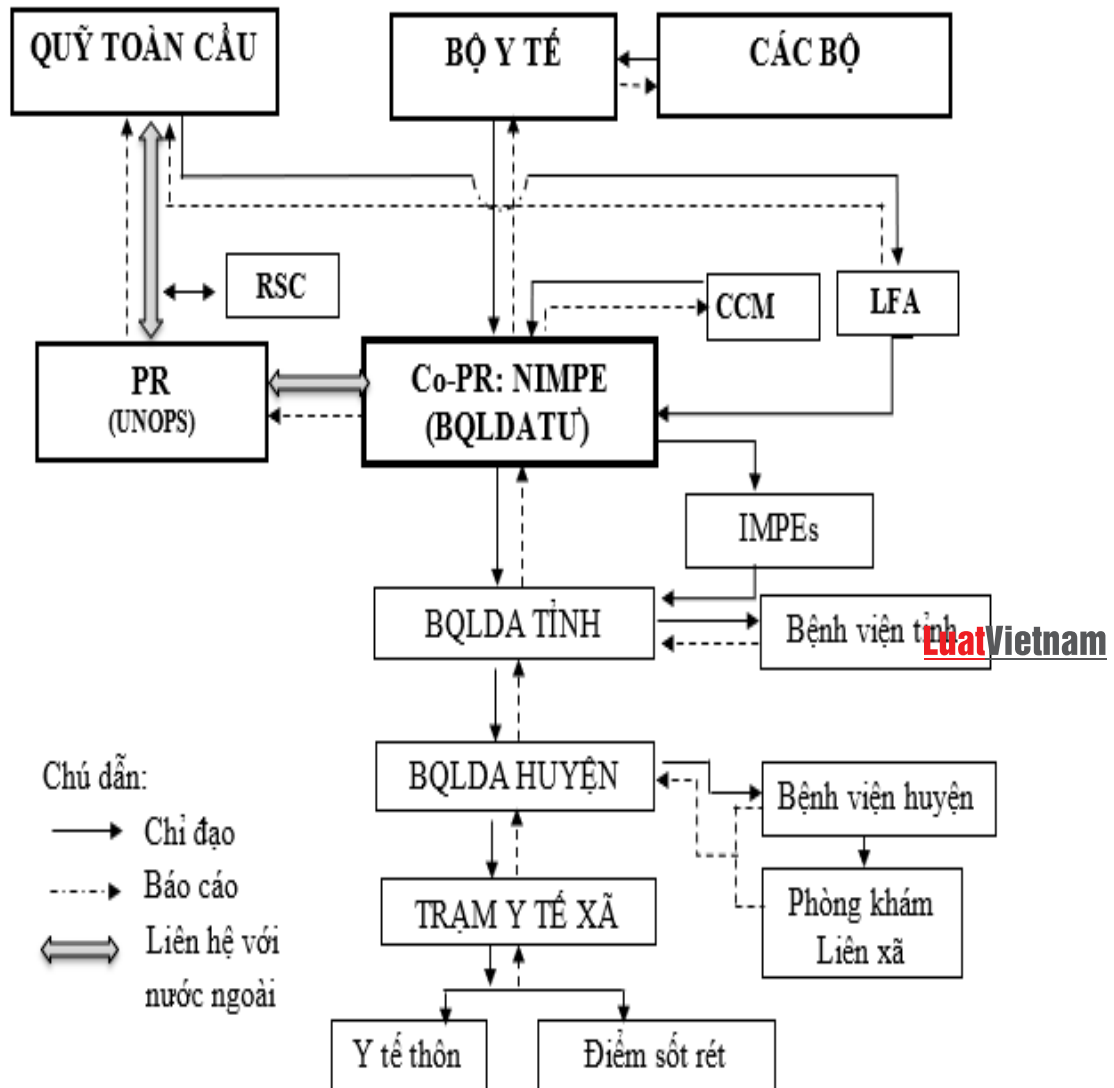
QUỸ TOÀN CẦU

BỘ Y TẾ

CÁC BỘ

RSC

CCM

LFA

PR
(UNOPS)

Co-PR: NIMPE
(BQLDATƯ)

IMPEs

BQLDA TỈNH

Bệnh viện tỉnh

LuatVietnam

BQLDA HUYỆN

Bệnh viện huyện

Phòng khám
Liên xã

TRẠM Y TẾ XÃ

Y tế thôn

Điểm sốt rét

Chú dẫn:
Chỉ đạo
Báo cáo
Liên hệ với nước ngoài